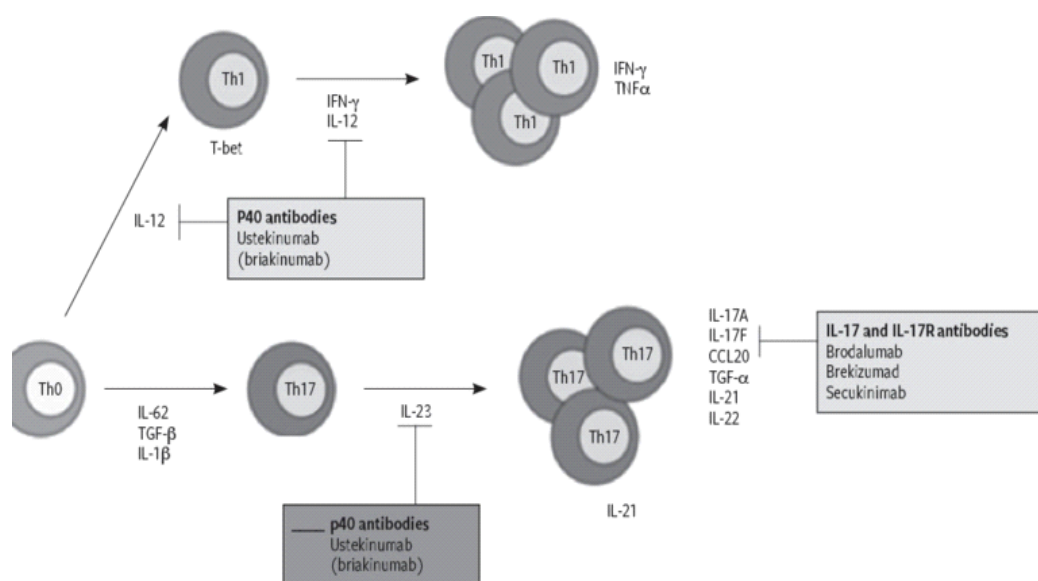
Th1

T-bet

IFN-γ
IL-12

Th1
Th1
Th1

IFN-γ
TNFα

IL-12

**P40 antibodies**
Ustekinumab
(briakinumab)

Th0

IL-62
TGF-β
IL-1β

Th17

IL-23

Th17
Th17
Th17

IL-21

IL-17A
IL-17F
CCL20
TGF-α
IL-21
IL-22

**IL-17 and IL-17R antibodies**
Brodalumab
Brekizumad
Secukinimab

**p40 antibodies**
Ustekinumab
(briakinumab)